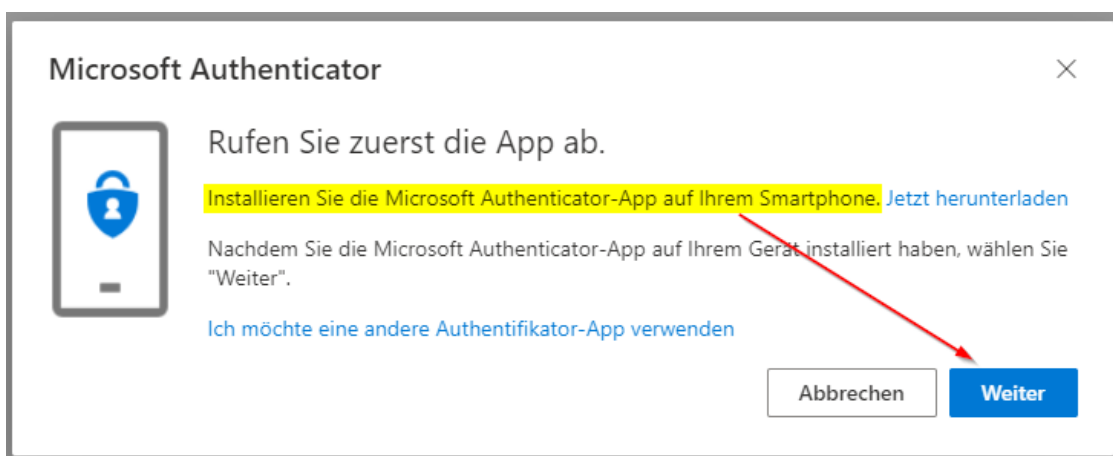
Microsoft Authenticator

×

Rufen Sie zuerst die App ab.

Installieren Sie die Microsoft Authenticator-App auf Ihrem Smartphone. Jetzt herunterladen

Nachdem Sie die Microsoft Authenticator-App auf Ihrem Gerät installiert haben, wählen Sie "Weiter".

Ich möchte eine andere Authentifikator-App verwenden

Abbrechen

Weiter